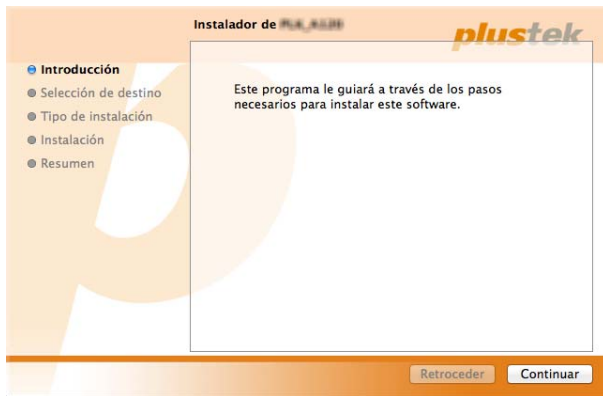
Instalador de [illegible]

plustek

Introducción
Selección de destino
Tipo de instalación
Instalación
Resumen

Este programa le guiará a través de los pasos necesarios para instalar este software.

Retroceder
Continuar